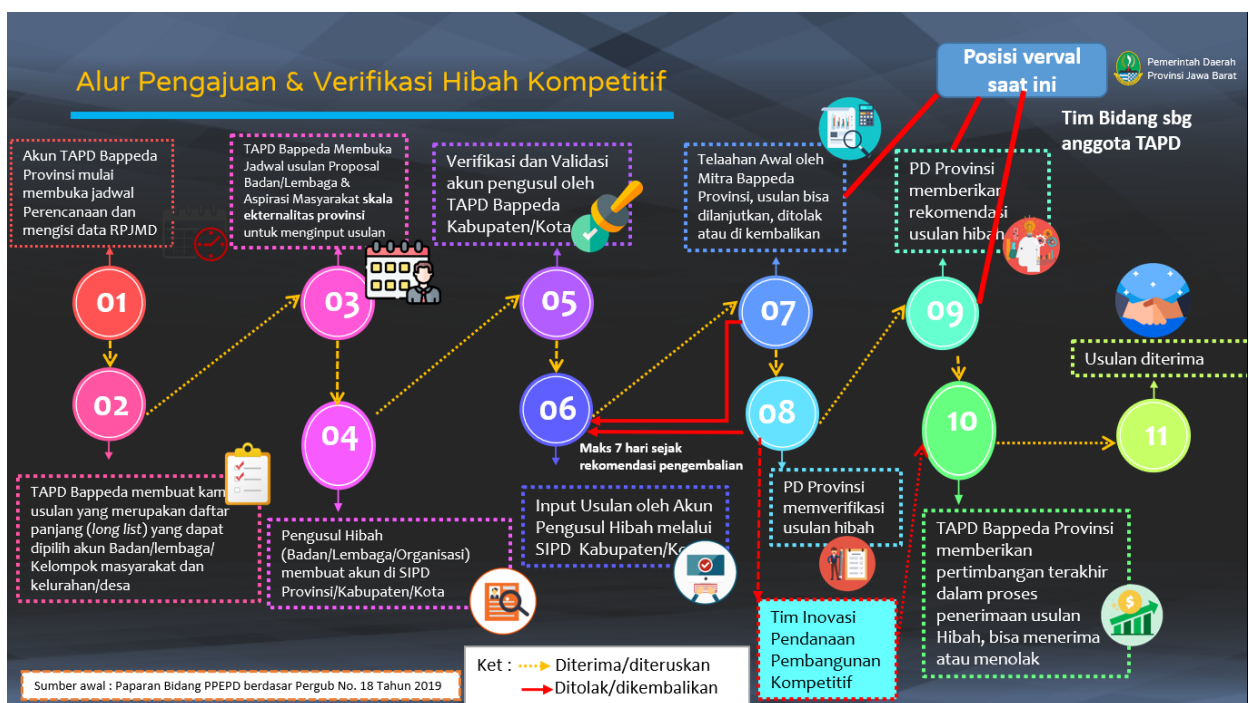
Alur Pengajuan & Verifikasi Hibah Kompetitif

Posisi verval saat ini

Pemerintah Daerah Provinsi Jawa Barat

Tim Bidang sbg anggota TAPD

Akun TAPD Bappeda Provinsi mulai membuka jadwal Perencanaan dan mengisi data RPJMD

TAPD Bappeda Membuka Jadwal usulan Proposal Badan/Lembaga & Aspirasi Masyarakat **skala ekternalitas provinsi** untuk menginput usulan

Verifikasi dan Validasi akun pengusul oleh TAPD Bappeda Kabupaten/Kota

Telaahan Awal oleh Mitra Bappeda Provinsi, usulan bisa dilanjutkan, ditolak atau di kembalikan

PD Provinsi memberikan rekomendasi usulan hibah

01

02

03

04

05

06

07

08

09

10

11

Usulan diterima

Maks 7 hari sejak rekomendasi pengembalian

TAPD Bappeda membuat kam usulan yang merupakan daftar panjang (*long list*) yang dapat dipilih akun Badan/lembaga/ Kelompok masyarakat dan kelurahan/desa

Pengusul Hibah (Badan/Lembaga/Organisasi) membuat akun di SIPD Provinsi/Kabupaten/Kota

Input Usulan oleh Akun Pengusul Hibah melalui SIPD Kabupaten/Ko

PD Provinsi memverifikasi usulan hibah

TAPD Bappeda Provinsi memberikan pertimbangan terakhir dalam proses penerimaan usulan Hibah, bisa menerima atau menolak

Tim Inovasi Pendanaan Pembangunan Kompetitif

Ket : Diterima/diteruskan
Ditolak/dikembalikan

Sumber awal : Paparan Bidang PPEPD berdasar Pergub No. 18 Tahun 2019